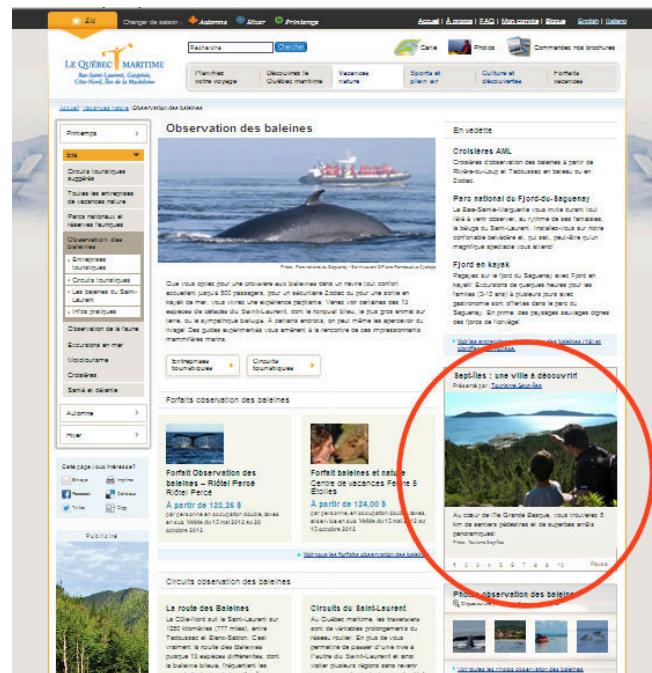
Été Changer de saison : Automne Hiver Printemps

Accueil | À propos | FAQ | Mon compte | Médias English | Italiano

LE QUÉBEC MARITIME
Bas-Saint-Laurent, Gaspésie, Côte-Nord, Îles de la Madeleine

Recherche Chercher

Carte Photos Commandez nos brochures

Planifiez votre voyage | Découvrez le Québec maritime | Vacances nature | Sports et plein air | Culture et découvertes | Forfaits vacances

Accueil > Vacances nature > Observation des baleines

Printemps
Été
Circuits touristiques suggérés
Toutes les entreprises de vacances nature
Parcs nationaux et réserves fauniques
Observation des baleines
• Entreprises touristiques
• Circuits touristiques
• Les baleines du Saint-Laurent
• Infos pratiques
Observation de la faune
Excursions en mer
Motoneige
Croisières
Santé et détente
Automne
Hiver

Cette page vous intéresse?
Envoyer Imprimer
Facebook Delicious
Twitter Digg

Publicité

Observation des baleines

Photo : Parc national du Saguenay / Saint-Laurent ©Pierre Rochon

Que vous optiez pour une croisière aux baleines dans un navire tout confort accueillant jusqu'à 500 passagers, pour un sécuritaire Zodiac ou pour une sortie en kayak de mer, vous vivrez une expérience palpitante. Venez voir certaines des 13 espèces de cétacés du Saint-Laurent, dont le rorqual bleu, le plus gros animal sur terre, ou le sympathique béluga. À certains endroits, on peut même les apercevoir du rivage! Des guides expérimentés vous amènent à la rencontre de ces impressionnants mammifères marins.

Entreprises touristiques | Circuits touristiques

Forfaits observation des baleines

Forfait Observation des baleines – Riôtel Percé
Riôtel Percé
À partir de 126,26 $
par personne en occupation double, taxes en sus. Valide du 10 mai 2012 au 20 octobre 2012.

Forfait baleines et nature
Centre de vacances Ferme 5 Étoiles
À partir de 124,00 $
par personne, en occupation double, taxes et services en sus. Valide du 15 mai 2012 au 15 octobre 2012.

Voir tous les forfaits observation des baleines

Circuits observation des baleines

La route des Baleines
La Côte-Nord sur le Saint-Laurent sur 1250 kilomètres (777 milles), entre Tadoussac et Blanc-Sablon. C'est vraiment la route des Baleines puisque 13 espèces s'y trouvent, dont la baleine bleue, fréquentent les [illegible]

Circuits du Saint-Laurent
Au Québec maritime, les traversiers sont de véritables prolongements du réseau routier. En plus de vous permettre de passer d'une rive à l'autre du Saint-Laurent et ainsi visiter plusieurs régions sans revenir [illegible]

En vedette

Croisières AML
Croisières d'observation des baleines à partir de Rivière-du-Loup et Tadoussac en bateau ou en Zodiac.

Parc national du Fjord-du-Saguenay
La Baie-Sainte-Marguerite vous invite durant tout l'été à venir observer, au rythme de ses fantaisies, le béluga du Saint-Laurent. Installez-vous sur votre confortable belvédère et, qui sait, peut-être qu'un magnifique spectacle vous attend!

Fjord en kayak
Pagayez sur le fjord du Saguenay avec Fjord en kayak. Excursions de quelques heures pour les familles (3-12 ans) à plusieurs jours avec gastronomie sont offertes dans le parc du Saguenay. En prime, des paysages sauvages dignes des fjords de Norvège!

Voir les entreprises d'observation des baleines (19) et planifiez votre séjour

Sept-Îles : une ville à découvrir
Présenté par Tourisme Sept-Îles

Au cœur de l'île Grande Basque, vous trouverez 8 km de sentiers pédestres et de superbes sites panoramiques!
Photo : Tourisme Sept-Îles

1 2 3 4 5 6 7 8 9 10 Pause

Photos observation des baleines

Voir toutes les photos observation des baleines